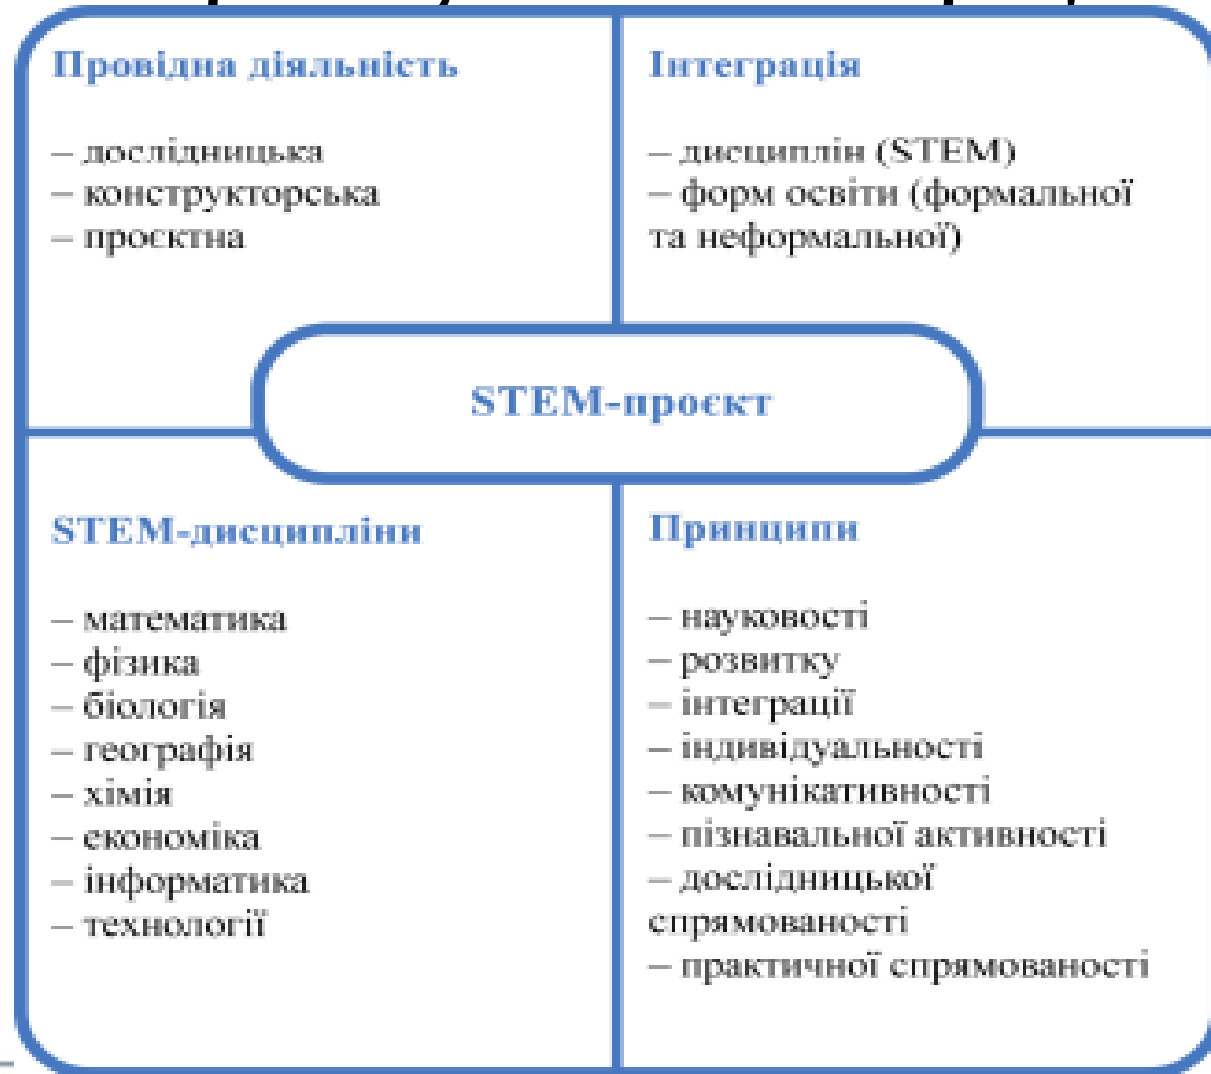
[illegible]

Провідна діяльність

– дослідницька
– конструкторська
– проєктна

Інтеграція

– дисциплін (STEM)
– форм освіти (формальної та неформальної)

STEM-проєкт

STEM-дисципліни

– математика
– фізика
– біологія
– географія
– хімія
– економіка
– інформатика
– технології

Принципи

– науковості
– розвитку
– інтеграції
– індивідуальності
– комунікативності
– пізнавальної активності
– дослідницької спрямованості
– практичної спрямованості